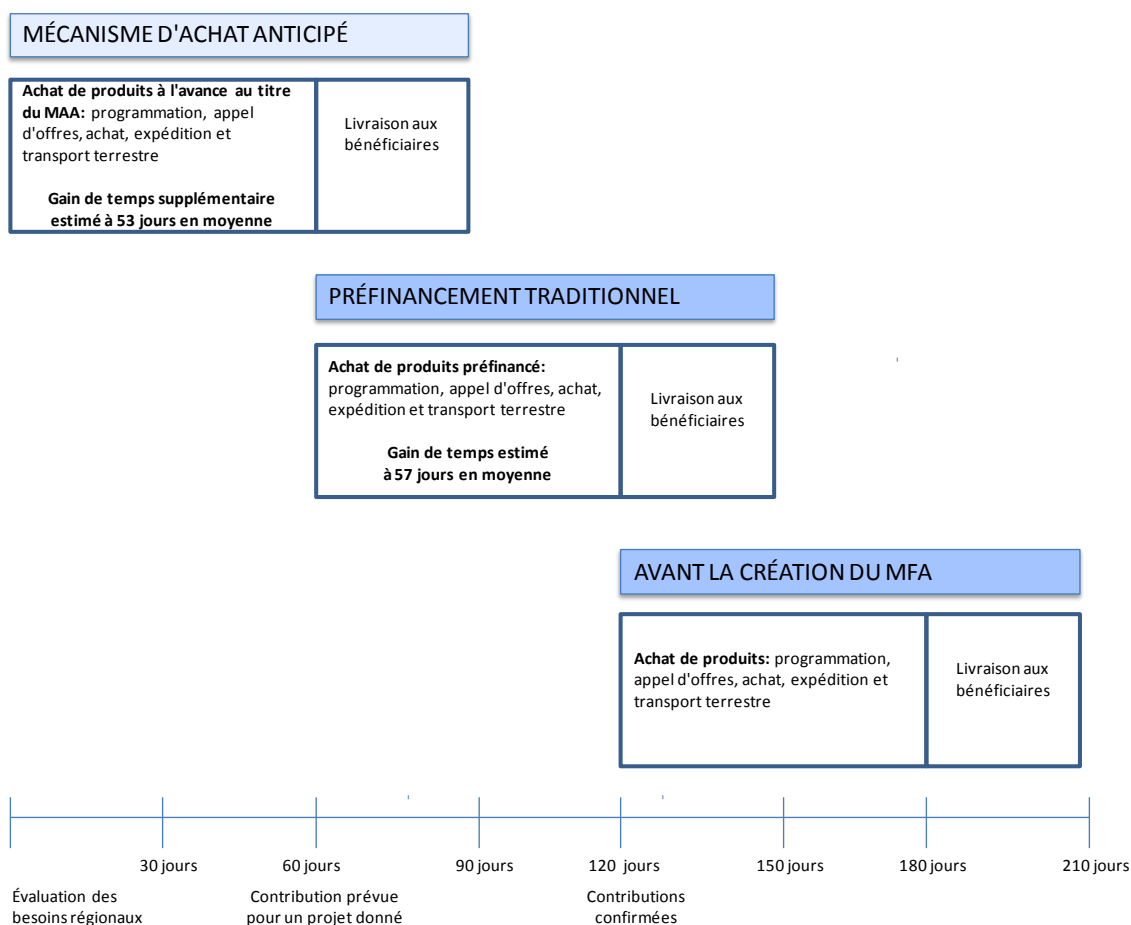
MÉCANISME D'ACHAT ANTICIPÉ

**Achat de produits à l'avance au titre du MAA:** programmation, appel d'offres, achat, expédition et transport terrestre

**Gain de temps supplémentaire estimé à 53 jours en moyenne**

Livraison aux bénéficiaires

PRÉFINANCEMENT TRADITIONNEL

**Achat de produits préfinancé:** programmation, appel d'offres, achat, expédition et transport terrestre

**Gain de temps estimé à 57 jours en moyenne**

Livraison aux bénéficiaires

AVANT LA CRÉATION DU MFA

**Achat de produits:** programmation, appel d'offres, achat, expédition et transport terrestre

Livraison aux bénéficiaires

30 jours 60 jours 90 jours 120 jours 150 jours 180 jours 210 jours

Évaluation des besoins régionaux

Contribution prévue pour un projet donné

Contributions confirmées